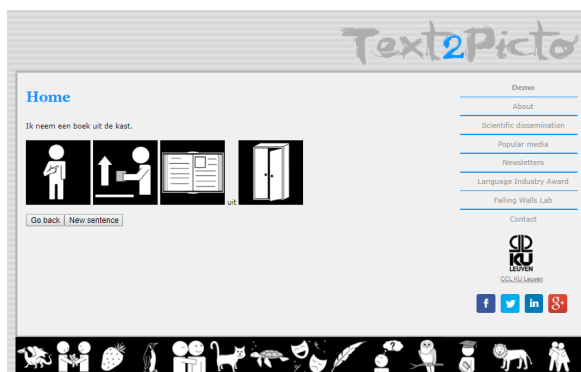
Text2Picto

Home

Ik neem een boek uit de kast.

uit

Go back New sentence

Demo
About
Scientific dissemination
Popular media
Newsletters
Language Industry Award
Falling Walls Lab
Contact

KU LEUVEN
CCL KU Leuven

f
in
g+